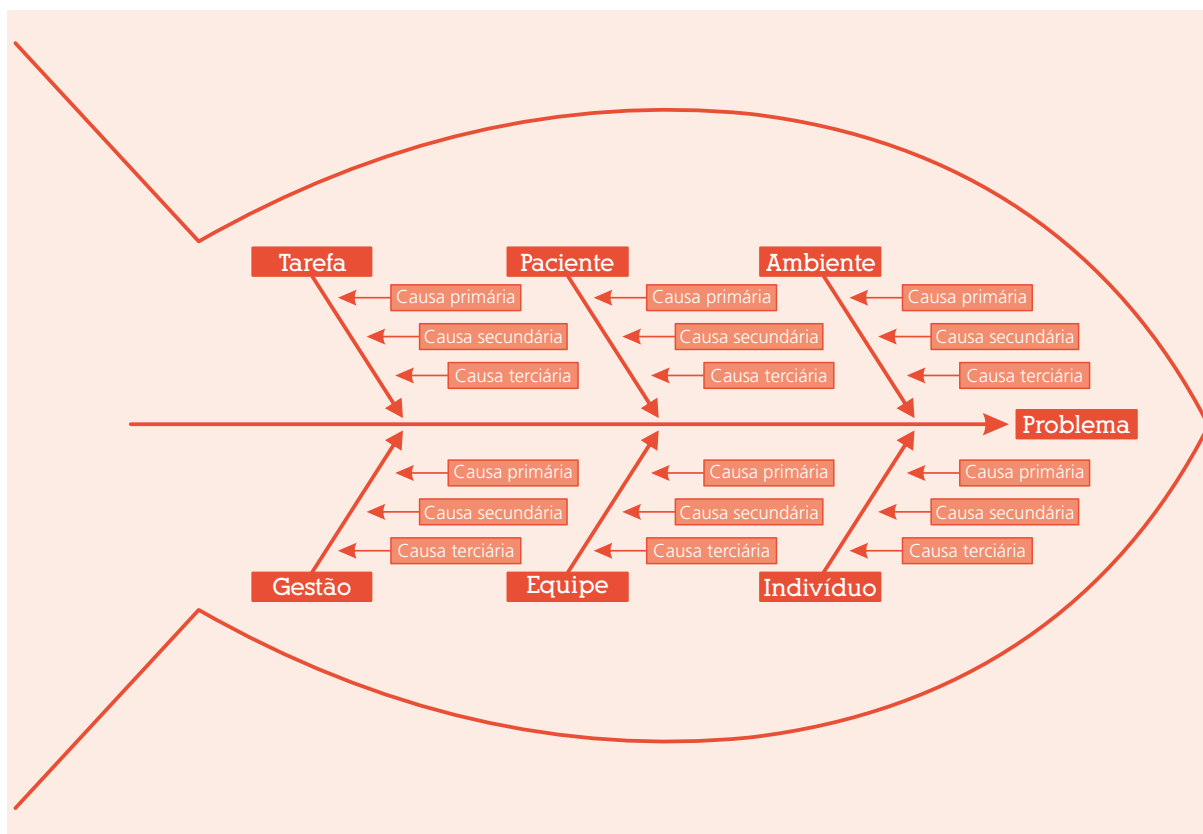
Tarefa
Causa primária
Causa secundária
Causa terciária

Paciente
Causa primária
Causa secundária
Causa terciária

Ambiente
Causa primária
Causa secundária
Causa terciária

Problema

Causa primária
Causa secundária
Causa terciária
Gestão

Causa primária
Causa secundária
Causa terciária
Equipe

Causa primária
Causa secundária
Causa terciária
Indivíduo